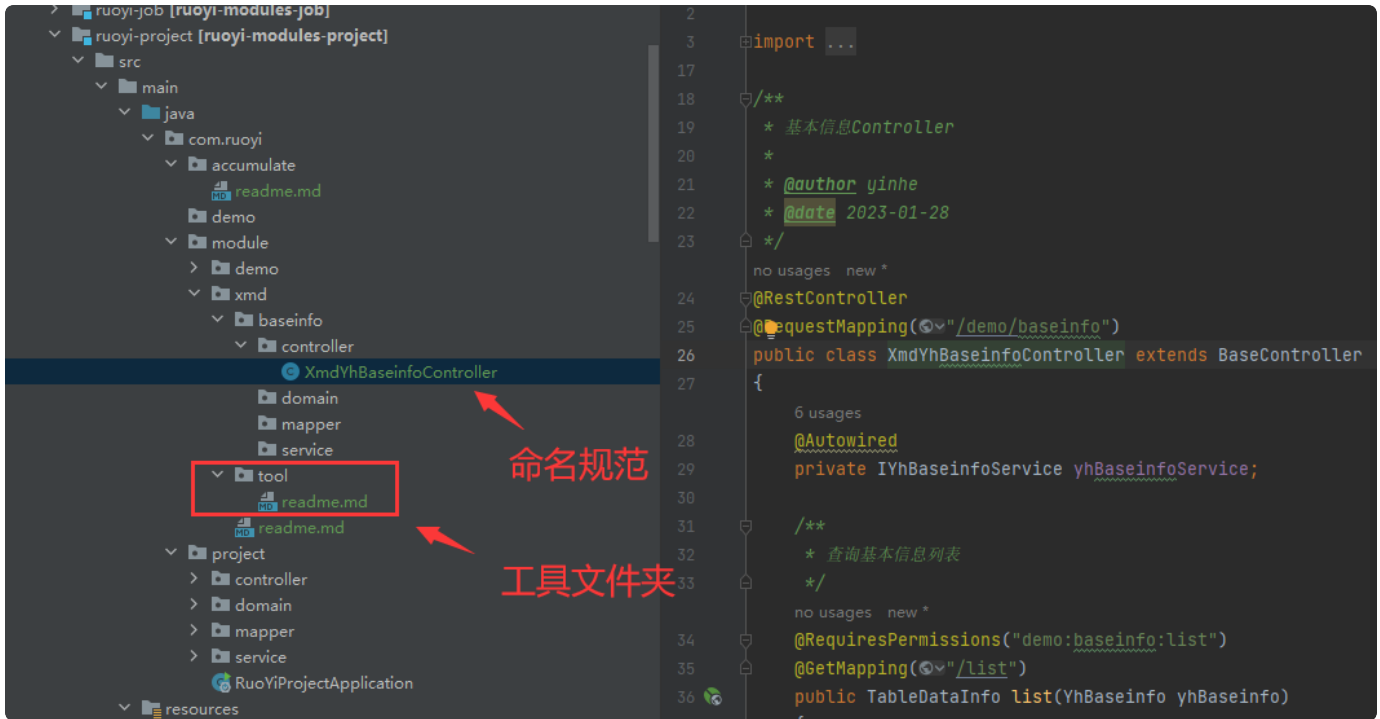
ruoyi-job [ruoyi-modules-job]
ruoyi-project [ruoyi-modules-project]
src
main
java
com.ruoyi
accumulate
readme.md
demo
module
demo
xmd
baseinfo
controller
XmdYhBaseinfoController
domain
mapper
service
tool
readme.md
readme.md
project
controller
domain
mapper
service
RuoYiProjectApplication
resources

命名规范
工具文件夹

2
3 import ...
17
18 /**
19 * 基本信息Controller
20 *
21 * @author yinhe
22 * @date 2023-01-28
23 */
no usages new *
24 @RestController
25 @RequestMapping("/demo/baseinfo")
26 public class XmdYhBaseinfoController extends BaseController
27 {
6 usages
28 @Autowired
29 private IYhBaseinfoService yhBaseinfoService;
30
31 /**
32 * 查询基本信息列表
33 */
no usages new *
34 @RequiresPermissions("demo:baseinfo:list")
35 @GetMapping("/list")
36 public TableDataInfo list(YhBaseinfo yhBaseinfo)